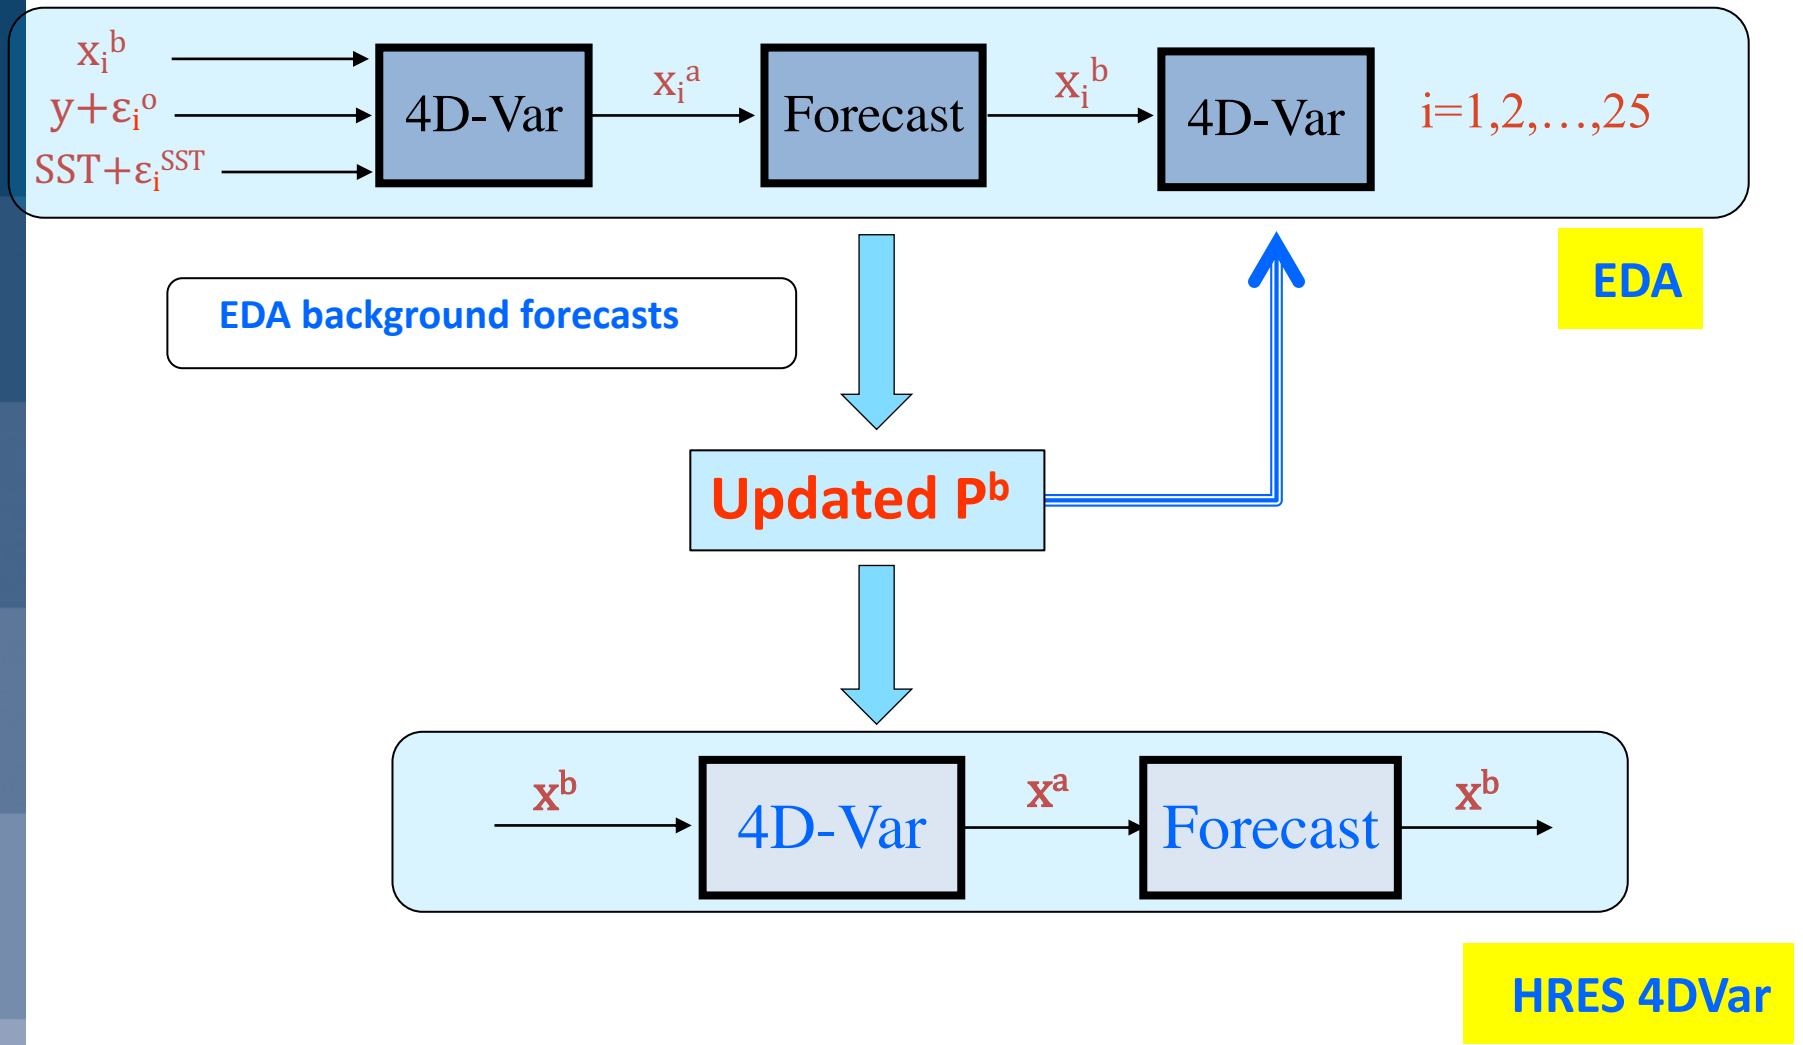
$x_i^b$

$y+\varepsilon_i^o$

$SST+\varepsilon_i^{SST}$

4D-Var

$x_i^a$

Forecast

$x_i^b$

4D-Var

i=1,2,…,25

EDA

EDA background forecasts

Updated $P^b$

$x^b$

4D-Var

$x^a$

Forecast

$x^b$

HRES 4DVar